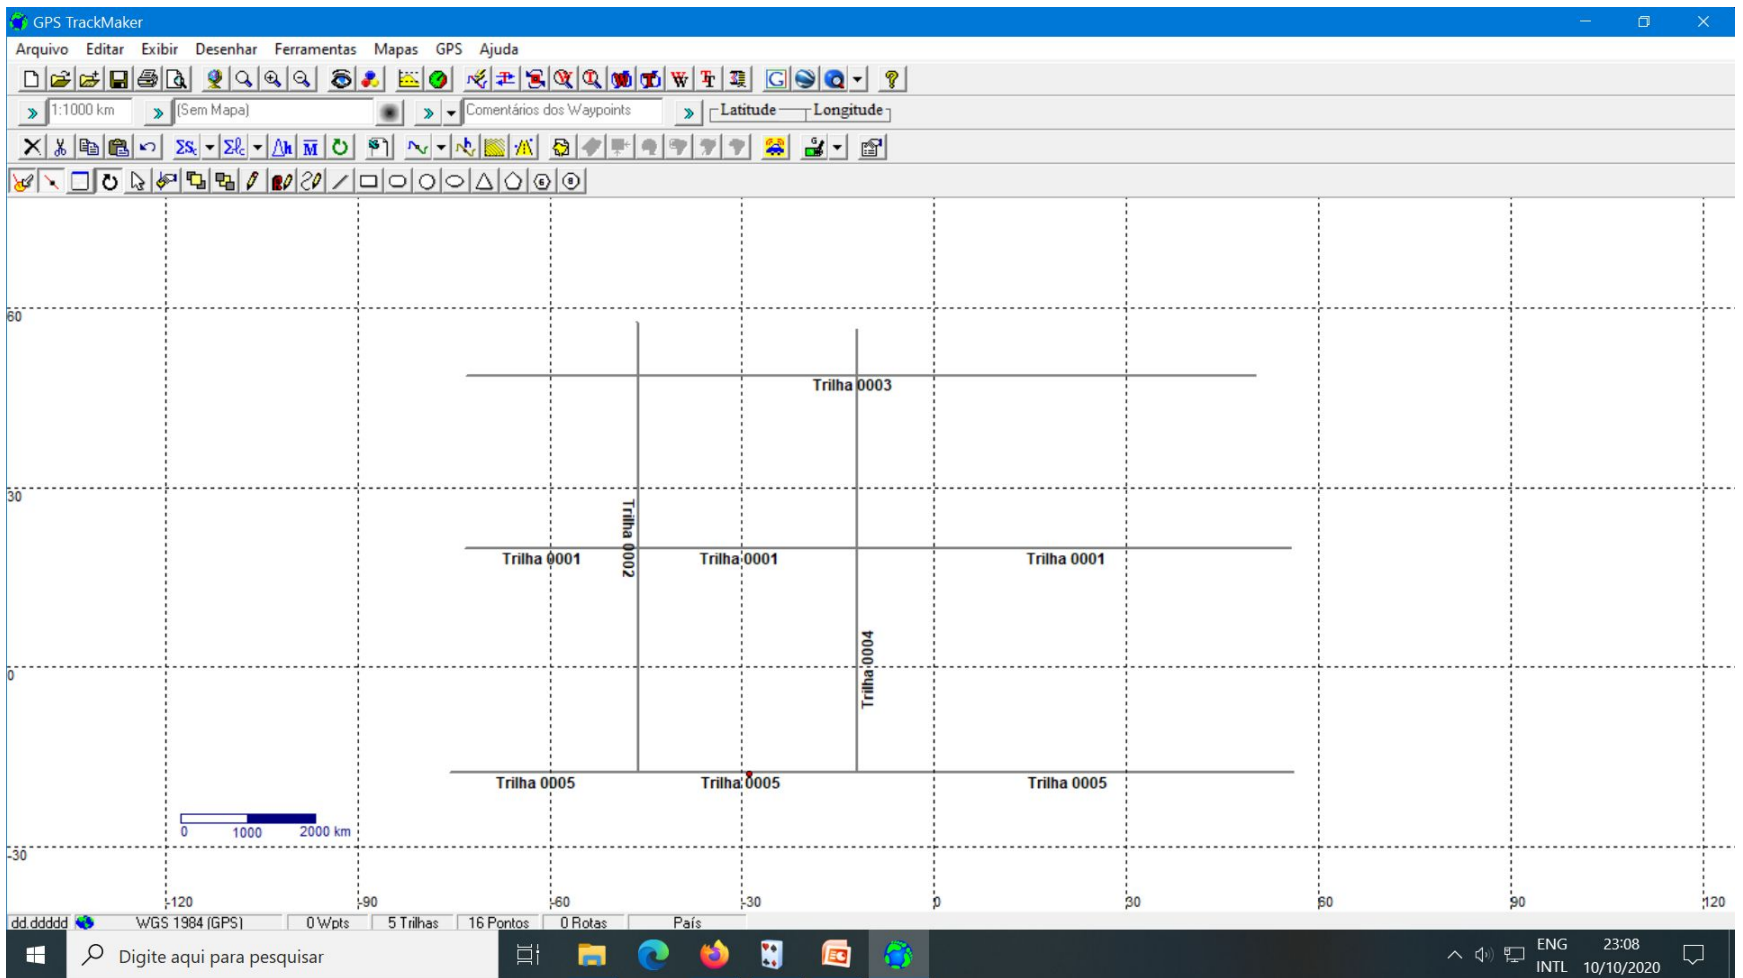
GPS TrackMaker

Arquivo Editar Exibir Desenhar Ferramentas Mapas GPS Ajuda

1:1000 km (Sem Mapa) Comentários dos Waypoints Latitude Longitude

60
30
0
-30

Trilha 0003
Trilha 0002
Trilha 0001 Trilha 0001 Trilha 0001
Trilha 0004
Trilha 0005 Trilha 0005 Trilha 0005

0 1000 2000 km

-120 -90 -60 -30 0 30 60 90 120

dd.ddddd WGS 1984 (GPS) 0 Wpts 5 Trilhas 16 Pontos 0 Rotas País

Digite aqui para pesquisar

ENG INTL 23:08 10/10/2020